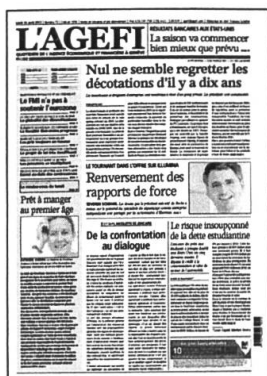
L'AGEFI

RÉDUCES BANCAIRES AUX ÉTATS-UNIS
La saison va commencer bien mieux que prévu ...

Nul ne semble regretter les décotations d'il y a dix ans

Le FMI n'a pas à soutenir l'eurozone

Prêt à manger au premier âge

LE TOURNANT DANS L'OFFRE SUR ILLUMINA
Renversement des rapports de force

De la confrontation au dialogue

Le risque insoupçonné de la dette estudiantine